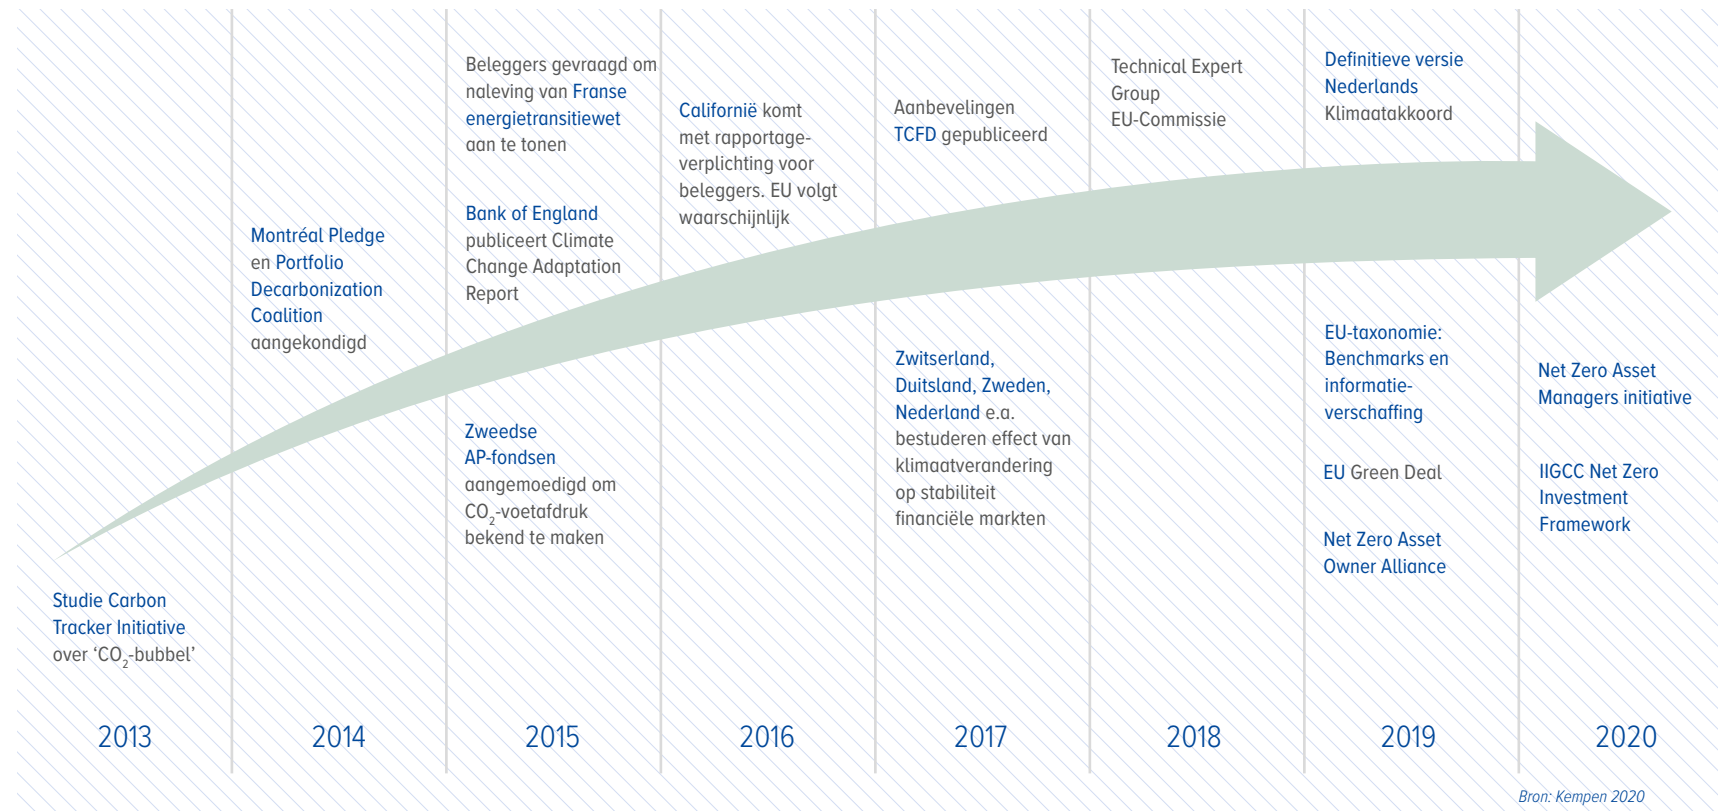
Studie Carbon Tracker Initiative over ‘$CO_2$-bubbel’

2013

Montréal Pledge en Portfolio Decarbonization Coalition aangekondigd

2014

Beleggers gevraagd om naleving van Franse energietransitiewet aan te tonen

Bank of England publiceert Climate Change Adaptation Report

Zweedse AP-fondsen aangemoedigd om $CO_2$-voetafdruk bekend te maken

2015

Californië komt met rapportageverplichting voor beleggers. EU volgt waarschijnlijk

2016

Aanbevelingen TCFD gepubliceerd

Zwitserland, Duitsland, Zweden, Nederland e.a. bestuderen effect van klimaatverandering op stabiliteit financiële markten

2017

Technical Expert Group EU-Commissie

2018

Definitieve versie Nederlands Klimaatakkoord

EU-taxonomie: Benchmarks en informatieverschaffing

EU Green Deal

Net Zero Asset Owner Alliance

2019

Net Zero Asset Managers initiative

IIGCC Net Zero Investment Framework

2020

Bron: Kempen 2020